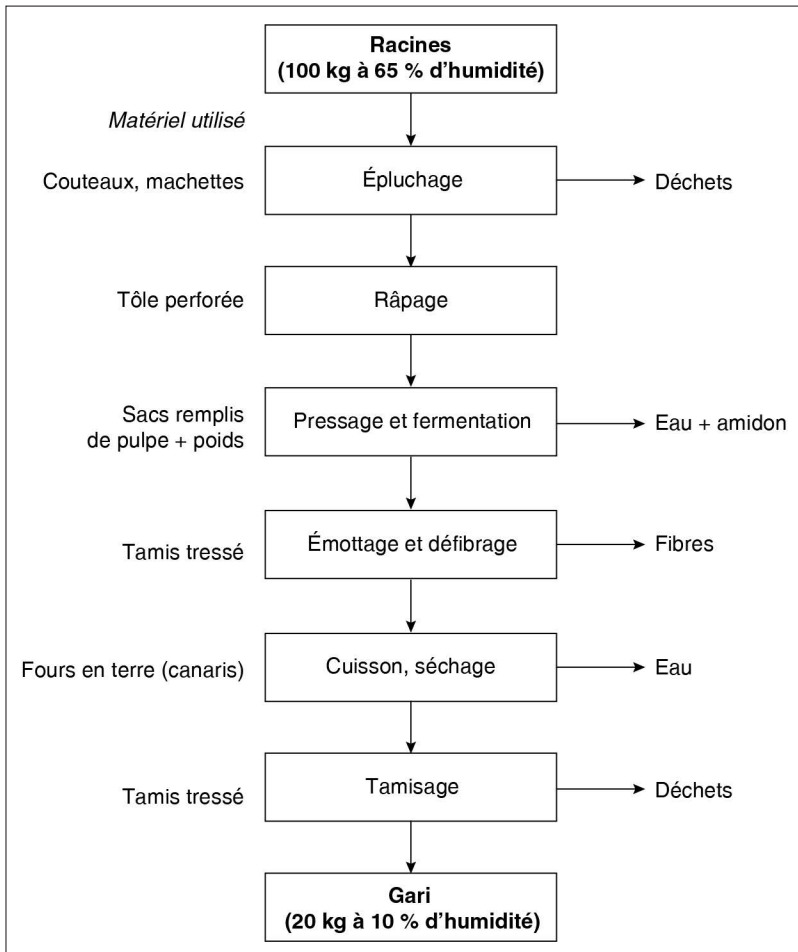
**Racines (100 kg à 65 % d'humidité)**

*Matériel utilisé*

Couteaux, machettes — Épluchage — Déchets

Tôle perforée — Râpage

Sacs remplis de pulpe + poids — Pressage et fermentation — Eau + amidon

Tamis tressé — Émottage et défibrage — Fibres

Fours en terre (canaris) — Cuisson, séchage — Eau

Tamis tressé — Tamisage — Déchets

**Gari (20 kg à 10 % d'humidité)**